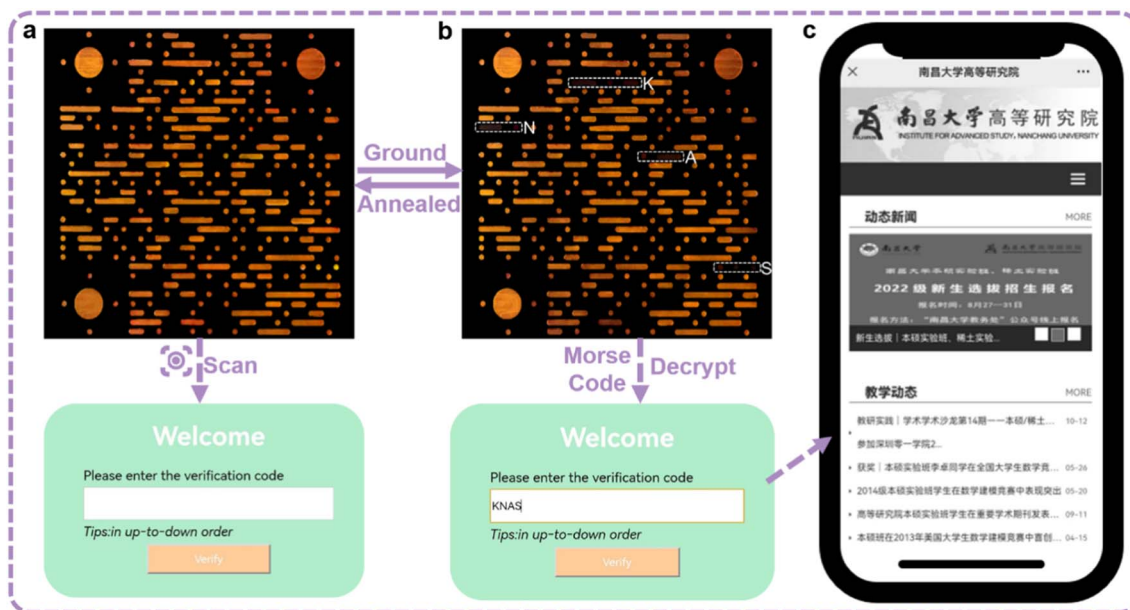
a

b

c

K

N

A

S

Ground

Annealed

Scan

Morse Code

Decrypt

Welcome

Please enter the verification code

Tips:in up-to-down order

Verify

Welcome

Please enter the verification code

KNAS

Tips:in up-to-down order

Verify

南昌大学高等研究院

南昌大学高等研究院
INSTITUTE FOR ADVANCED STUDY, NANCHANG UNIVERSITY

动态新闻 MORE

南昌大学

2022级新生选拔招生报名

报名时间：8月27一31日

报名方法："南昌大学教务处"公众号线上报名

新生选拔｜本硕实验班、稀土实验...

教学动态 MORE

教研实践｜学术学术沙龙第14期——本硕/稀土... 10-12

参加深圳零一学院2...

获奖｜本硕实验班李卓同学在全国大学生数学竞... 05-26

2014级本硕实验班学生在数学建模竞赛中表现突出 05-20

高等研究院本硕实验班学生在重要学术期刊发表... 09-11

本硕班在2013年美国大学生数学建模竞赛中首创... 04-15